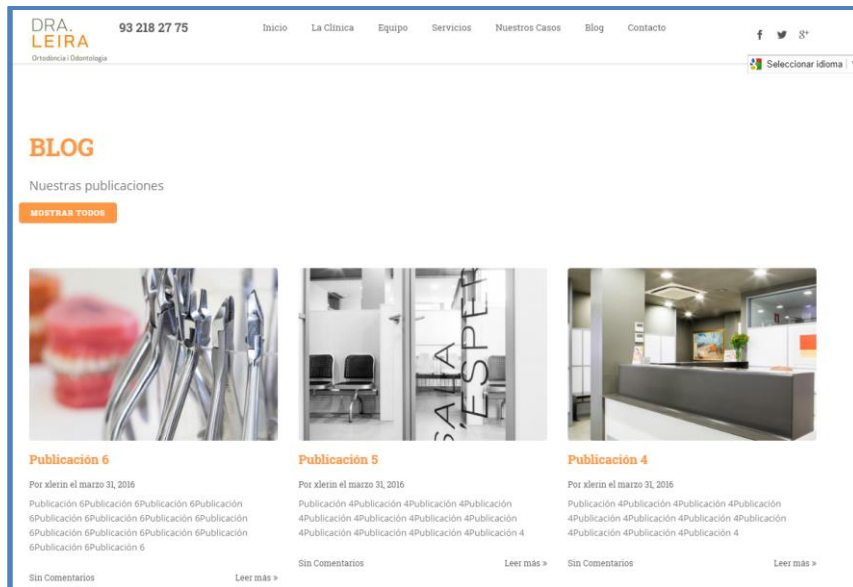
DRA.
LEIRA
Ortodòncia i Odontologia

93 218 27 75

Inicio La Clínica Equipo Servicios Nuestros Casos Blog Contacto

f 8+

Seleccionar idioma

BLOG

Nuestras publicaciones

MOSTRAR TODOS

SALA D'ESPER

Publicación 6

Por xlerin el marzo 31, 2016

Publicación 6Publicación 6Publicación 6Publicación 6Publicación 6Publicación 6Publicación 6Publicación 6Publicación 6Publicación 6Publicación 6Publicación 6Publicación 6Publicación 6

Sin Comentarios Leer más »

Publicación 5

Por xlerin el marzo 31, 2016

Publicación 4Publicación 4Publicación 4Publicación 4Publicación 4Publicación 4Publicación 4Publicación 4Publicación 4Publicación 4Publicación 4Publicación 4

Sin Comentarios Leer más »

Publicación 4

Por xlerin el marzo 31, 2016

Publicación 4Publicación 4Publicación 4Publicación 4Publicación 4Publicación 4Publicación 4Publicación 4Publicación 4Publicación 4Publicación 4

Sin Comentarios Leer más »